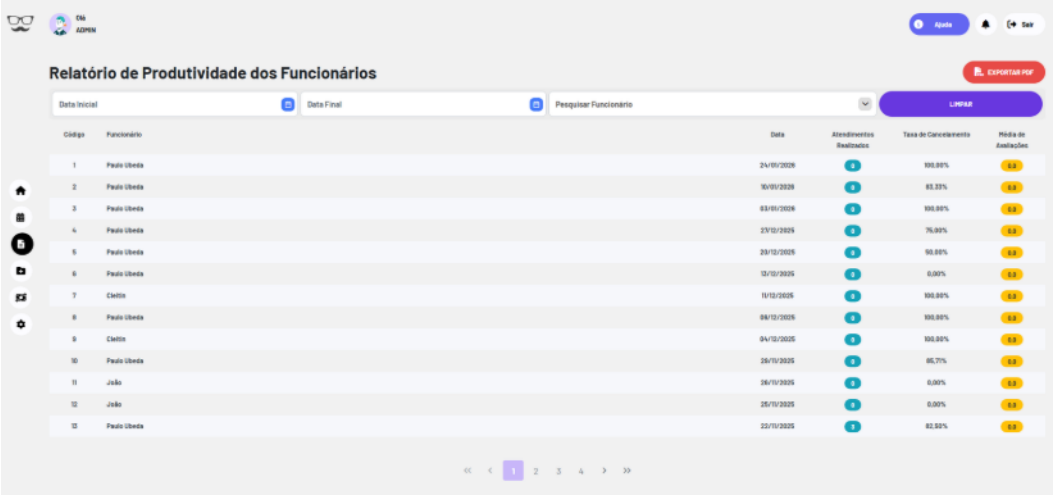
Olá
ADMIN

Ajuda
Sair

Relatório de Produtividade dos Funcionários

EXPORTAR PDF

Data Inicial
Data Final
Pesquisar Funcionário
LIMPAR

| Código | Funcionário | Data | Atendimentos Realizados | Taxa de Cancelamento | Média de Avaliações |
|---|---|---|---|---|---|
| 1 | Paulo Ubeda | 24/01/2026 | 0 | 100,00% | 0.0 |
| 2 | Paulo Ubeda | 10/01/2026 | 0 | 83,33% | 0.0 |
| 3 | Paulo Ubeda | 03/01/2026 | 0 | 100,00% | 0.0 |
| 4 | Paulo Ubeda | 27/12/2025 | 0 | 75,00% | 0.0 |
| 5 | Paulo Ubeda | 20/12/2025 | 0 | 50,00% | 0.0 |
| 6 | Paulo Ubeda | 13/12/2025 | 0 | 0,00% | 0.0 |
| 7 | Cleitin | 11/12/2025 | 0 | 100,00% | 0.0 |
| 8 | Paulo Ubeda | 06/12/2025 | 0 | 100,00% | 0.0 |
| 9 | Cleitin | 04/12/2025 | 0 | 100,00% | 0.0 |
| 10 | Paulo Ubeda | 29/11/2025 | 0 | 85,71% | 0.0 |
| 11 | João | 26/11/2025 | 0 | 0,00% | 0.0 |
| 12 | João | 25/11/2025 | 0 | 0,00% | 0.0 |
| 13 | Paulo Ubeda | 22/11/2025 | 0 | 82,50% | 0.0 |

« ‹ 1 2 3 4 › »